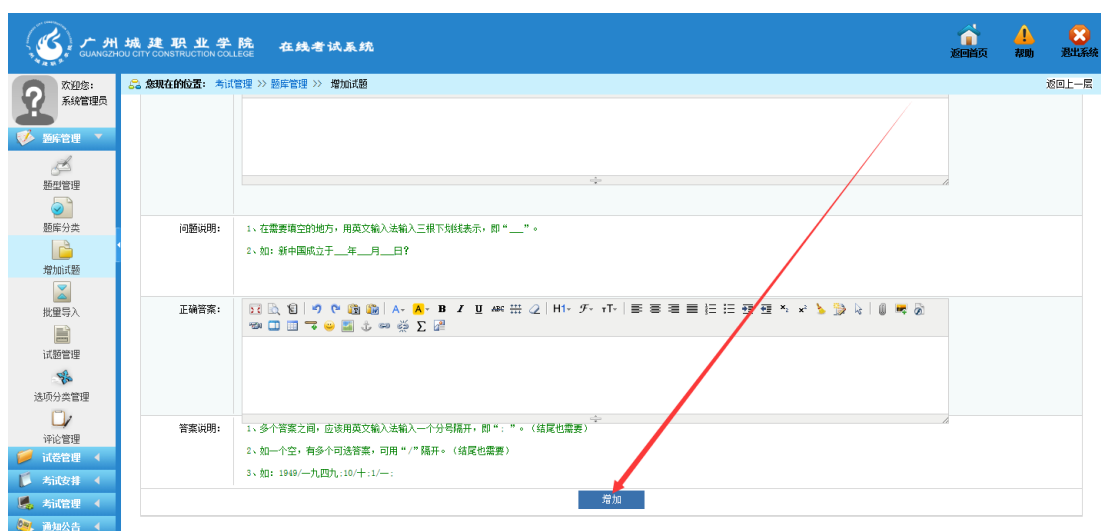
广州城建职业学院 GUANGZHOU CITY CONSTRUCTION COLLEGE 在线考试系统

返回首页 帮助 退出系统

欢迎您：系统管理员

题库管理

题型管理

题库分类

增加试题

批量导入

试题管理

选项分类管理

评论管理

试卷管理

考试安排

考试管理

通知公告

您现在的位置：考试管理 >> 题库管理 >> 增加试题

返回上一层

问题说明：

1、在需要填空的地方，用英文输入法输入三根下划线表示，即“___”。

2、如：新中国成立于___年___月___日？

正确答案：

H1 B I U ABC Σ

答案说明：

1、多个答案之间，应该用英文输入法输入一个分号隔开，即“；”。（结尾也需要）

2、如一个空，有多个可选答案，可用“/”隔开。（结尾也需要）

3、如：1949/一九四九;10/十;1/一;

增加